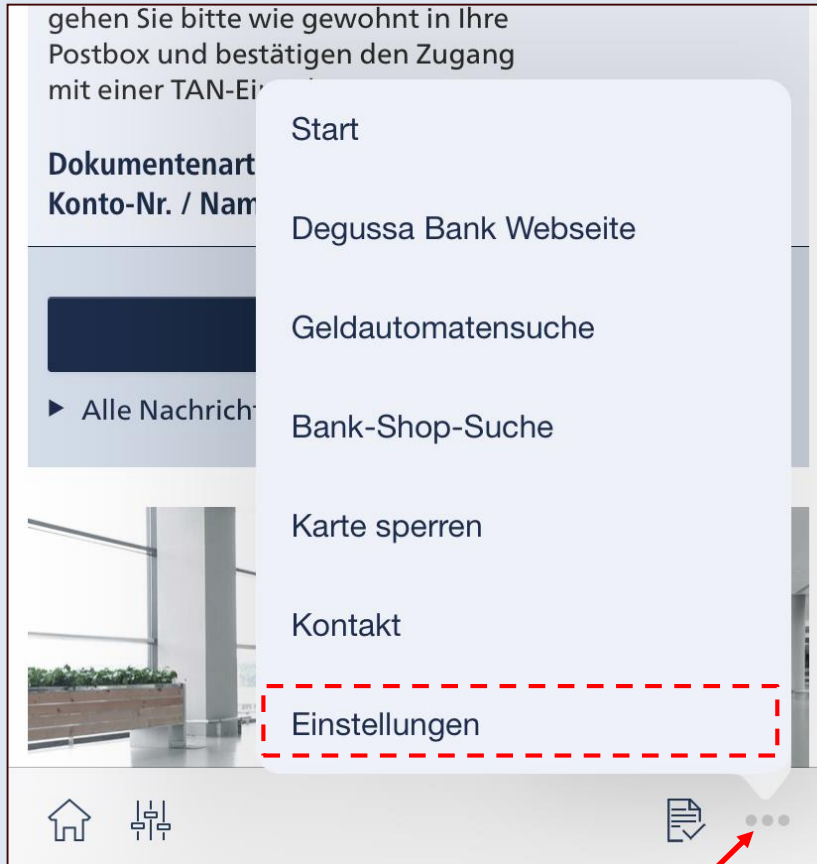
gehen Sie bitte wie gewohnt in Ihre Postbox und bestätigen den Zugang mit einer TAN-Ei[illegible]

Dokumentenart
Konto-Nr. / Nam

▶ Alle Nachricht

Start

Degussa Bank Webseite

Geldautomatensuche

Bank-Shop-Suche

Karte sperren

Kontakt

Einstellungen